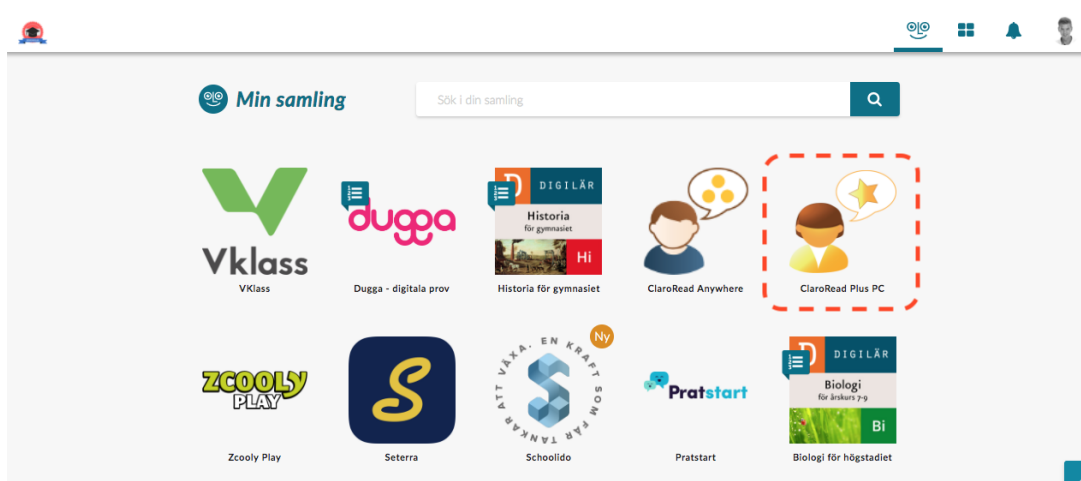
Min samling

Sök i din samling

Vklass
VKlass

dugga
Dugga - digitala prov

DIGILÄR
Historia
för gymnasiet
Hi
Historia för gymnasiet

ClaroRead Anywhere

ClaroRead Plus PC

ZCOOLY PLAY
Zcooly Play

S
Seterra

Ny
EN KRAFT SOM FÅR TANKAR ATT VÄXA.
Schoolido

Pratstart
Pratstart

DIGILÄR
Biologi
för årskurs 7-9
Bi
Biologi för högstadiet